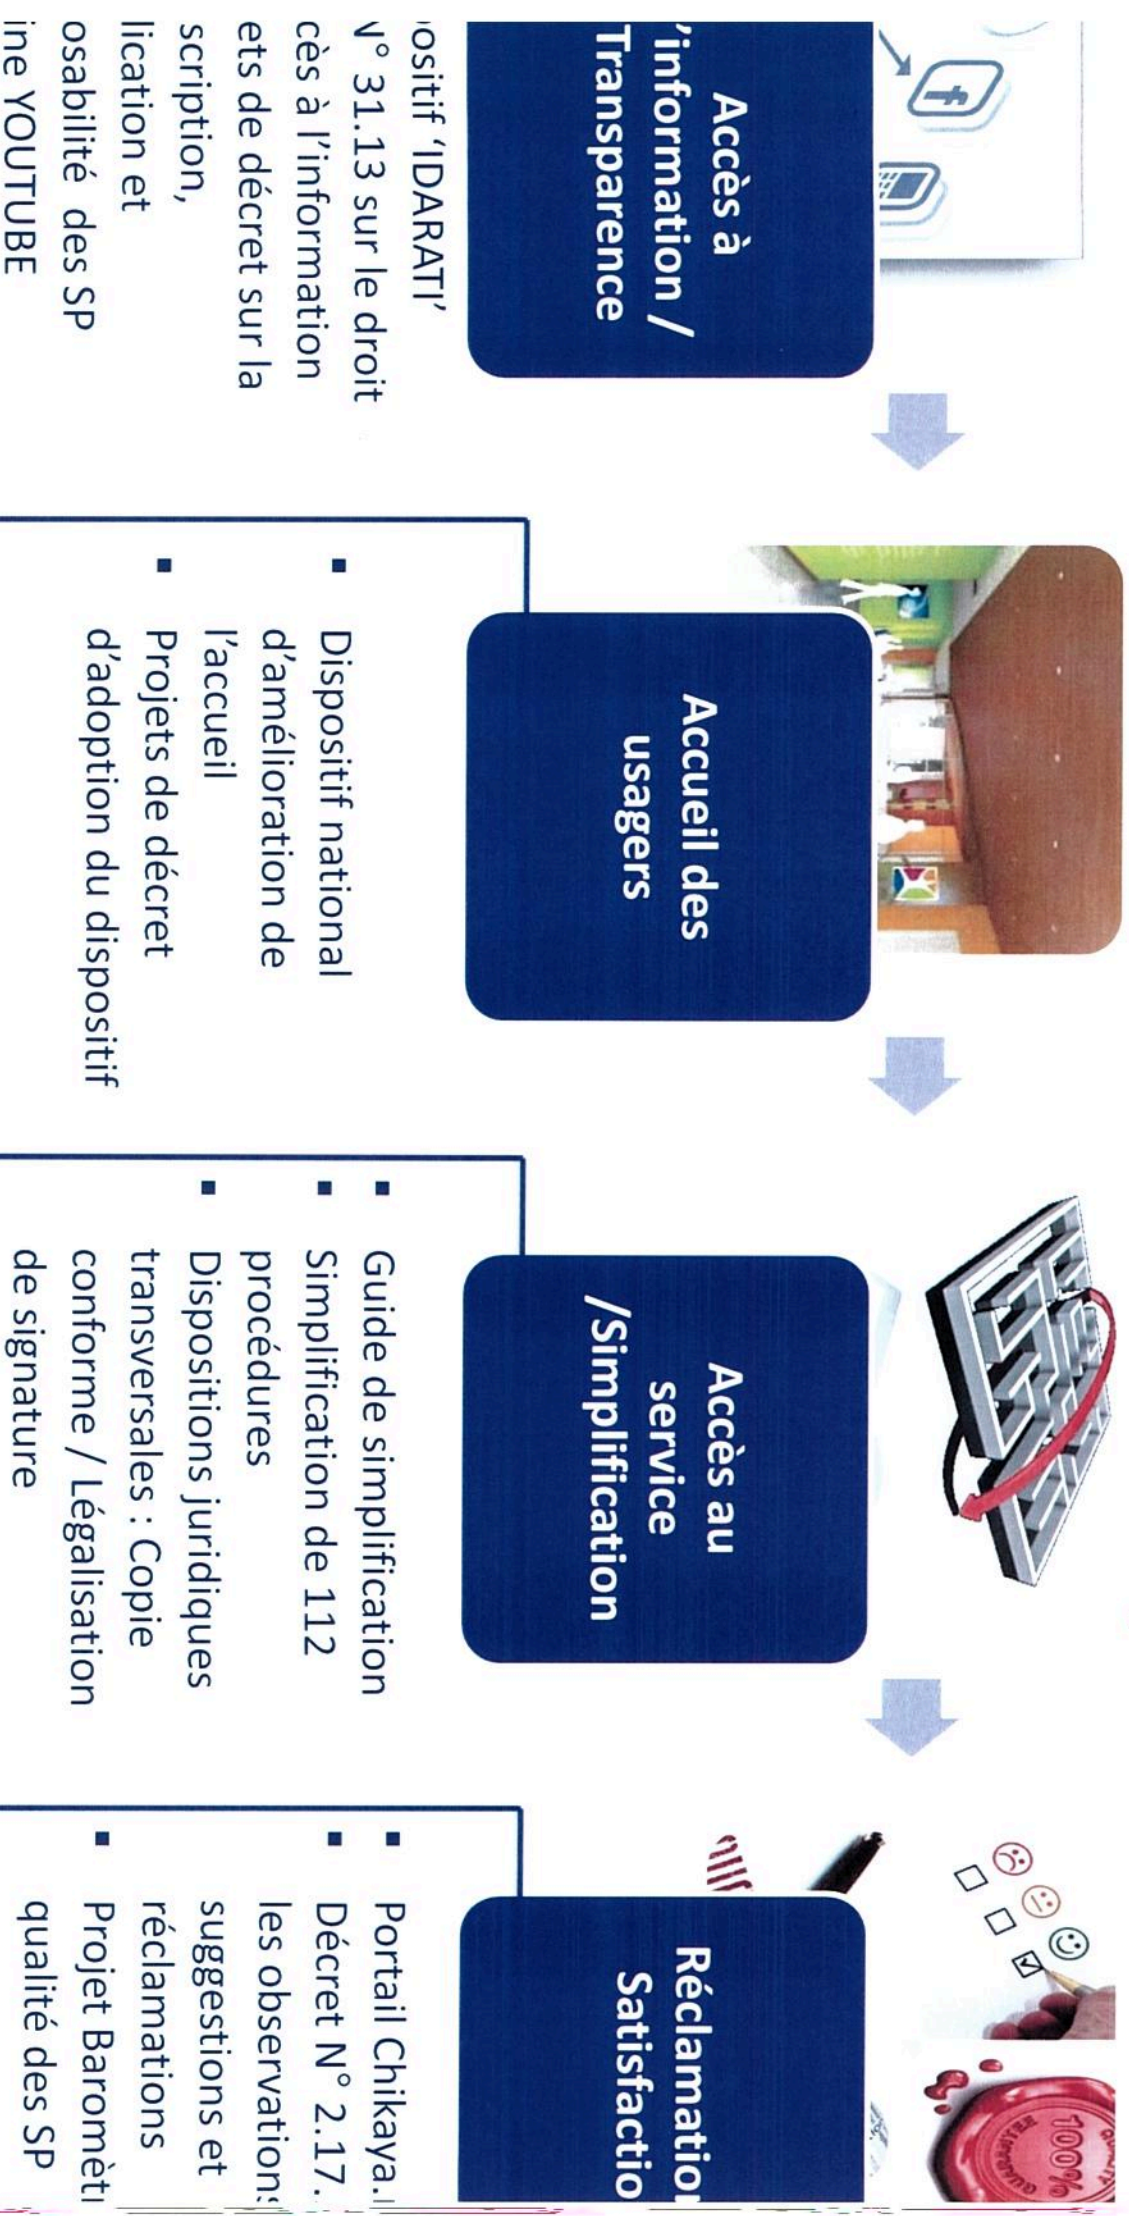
Accès à l'information / Transparence

ositif 'IDARATI'
N° 31.13 sur le droit
cès à l'information
ets de décret sur la
scription,
lication et
osabilité des SP
ine YOUTUBE

Accueil des usagers

▪ Dispositif national d'amélioration de l'accueil
▪ Projets de décret d'adoption du dispositif

Accès au service /Simplification

▪ Guide de simplification
▪ Simplification de 112 procédures
▪ Dispositions juridiques transversales : Copie conforme / Légalisation de signature

Réclamatio Satisfactio

▪ Portail Chikaya.
▪ Décret N° 2.17. les observation suggestions et réclamations
▪ Projet Baromèt qualité des SP

100%